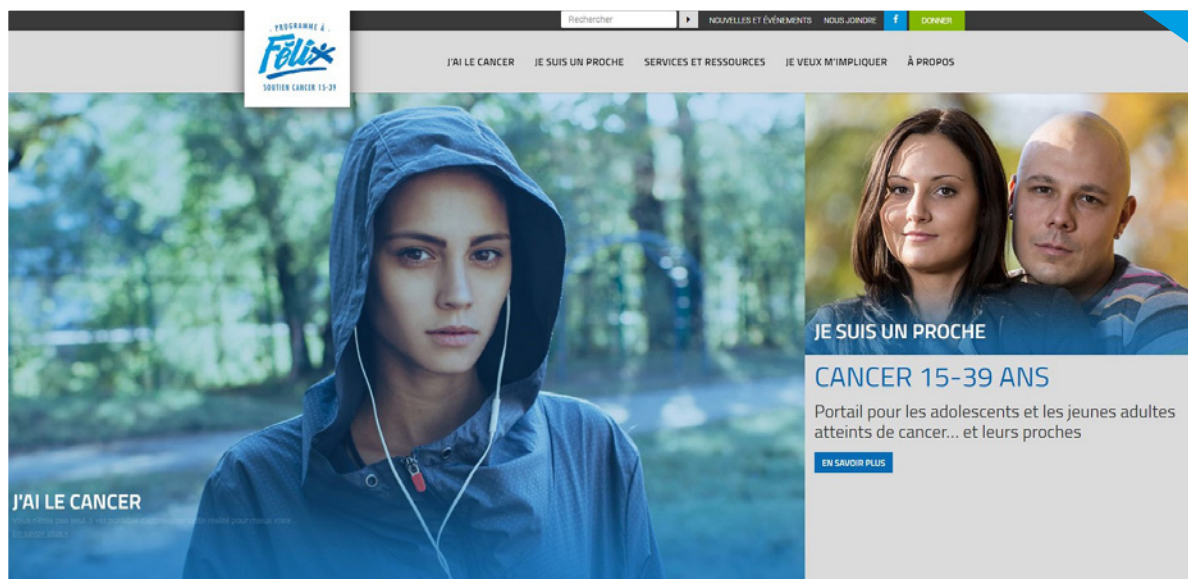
PROGRAMME À
Félix
SOUTIEN CANCER 15-39

Rechercher

NOUVELLES ET ÉVÉNEMENTS
NOUS JOINDRE
f
DONNER

J'AI LE CANCER
JE SUIS UN PROCHE
SERVICES ET RESSOURCES
JE VEUX M'IMPLIQUER
À PROPOS

J'AI LE CANCER
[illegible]
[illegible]

JE SUIS UN PROCHE

CANCER 15-39 ANS

Portail pour les adolescents et les jeunes adultes atteints de cancer... et leurs proches

EN SAVOIR PLUS